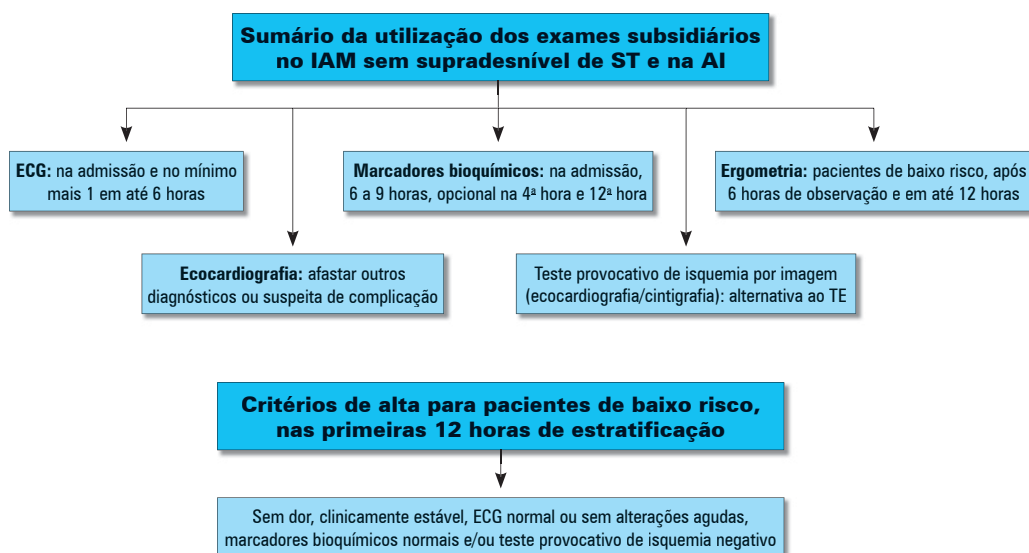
Sumário da utilização dos exames subsidiários no IAM sem supradesnível de ST e na AI

ECG: na admissão e no mínimo mais 1 em até 6 horas

Marcadores bioquímicos: na admissão, 6 a 9 horas, opcional na 4ª hora e 12ª hora

Ergometria: pacientes de baixo risco, após 6 horas de observação e em até 12 horas

Ecocardiografia: afastar outros diagnósticos ou suspeita de complicação

Teste provocativo de isquemia por imagem (ecocardiografia/cintigrafia): alternativa ao TE

Critérios de alta para pacientes de baixo risco, nas primeiras 12 horas de estratificação

Sem dor, clinicamente estável, ECG normal ou sem alterações agudas, marcadores bioquímicos normais e/ou teste provocativo de isquemia negativo